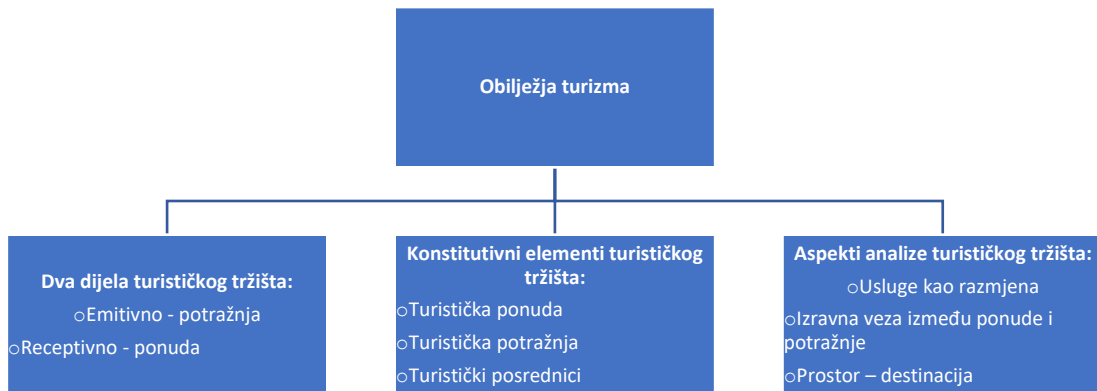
Obilježja turizma

Dva dijela turističkog tržišta:

oEmitivno - potražnja

oReceptivno - ponuda

Konstitutivni elementi turističkog tržišta:

oTuristička ponuda

oTuristička potražnja

oTuristički posrednici

Aspekti analize turističkog tržišta:

oUsluge kao razmjena

oIzravna veza između ponude i potražnje

oProstor – destinacija